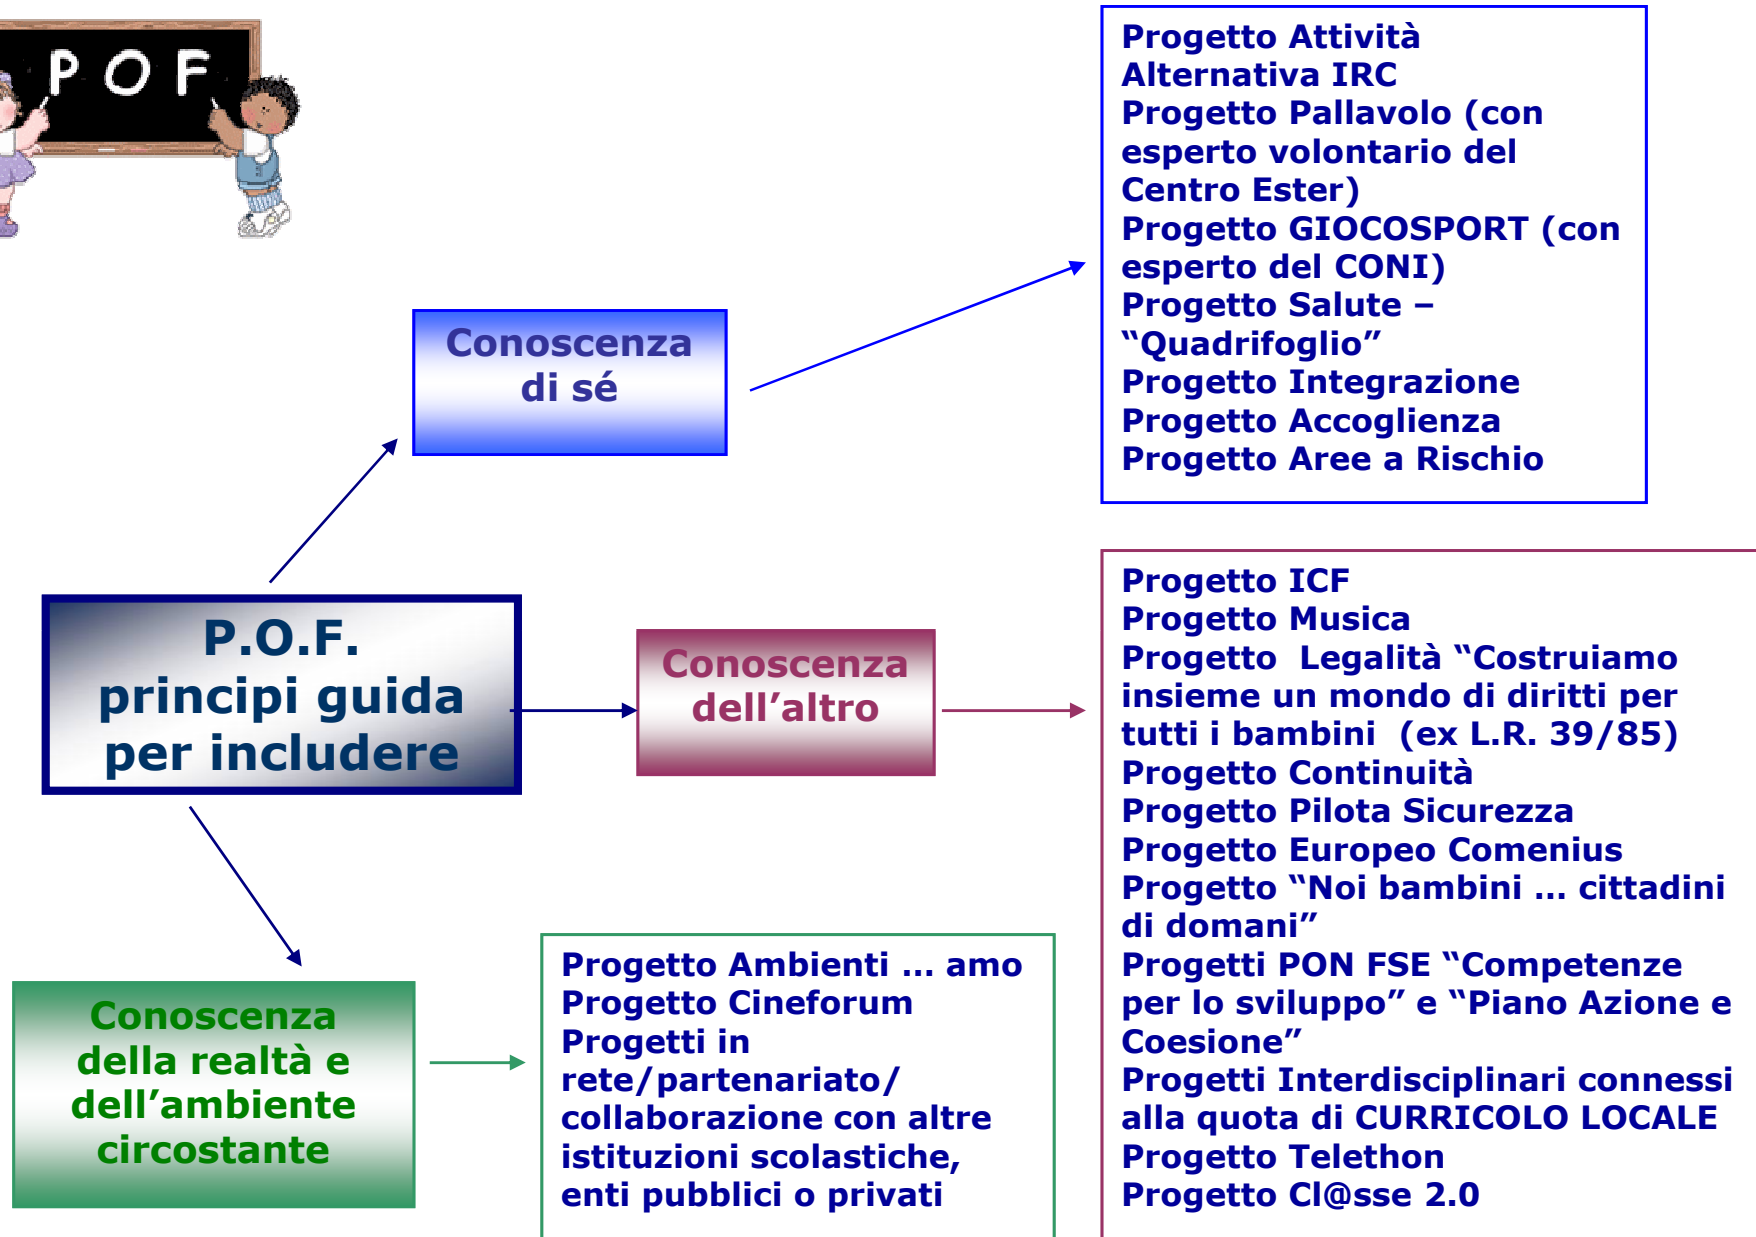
P O F

Progetto Attività Alternativa IRC
Progetto Pallavolo (con esperto volontario del Centro Ester)
Progetto GIOCOSPORT (con esperto del CONI)
Progetto Salute – "Quadrifoglio"
Progetto Integrazione
Progetto Accoglienza
Progetto Aree a Rischio

Conoscenza di sé

P.O.F. principi guida per includere

Conoscenza dell'altro

Progetto ICF
Progetto Musica
Progetto Legalità "Costruiamo insieme un mondo di diritti per tutti i bambini (ex L.R. 39/85)
Progetto Continuità
Progetto Pilota Sicurezza
Progetto Europeo Comenius
Progetto "Noi bambini … cittadini di domani"
Progetti PON FSE "Competenze per lo sviluppo" e "Piano Azione e Coesione"
Progetti Interdisciplinari connessi alla quota di CURRICOLO LOCALE
Progetto Telethon
Progetto Cl@sse 2.0

Conoscenza della realtà e dell'ambiente circostante

Progetto Ambienti … amo
Progetto Cineforum
Progetti in rete/partenariato/ collaborazione con altre istituzioni scolastiche, enti pubblici o privati